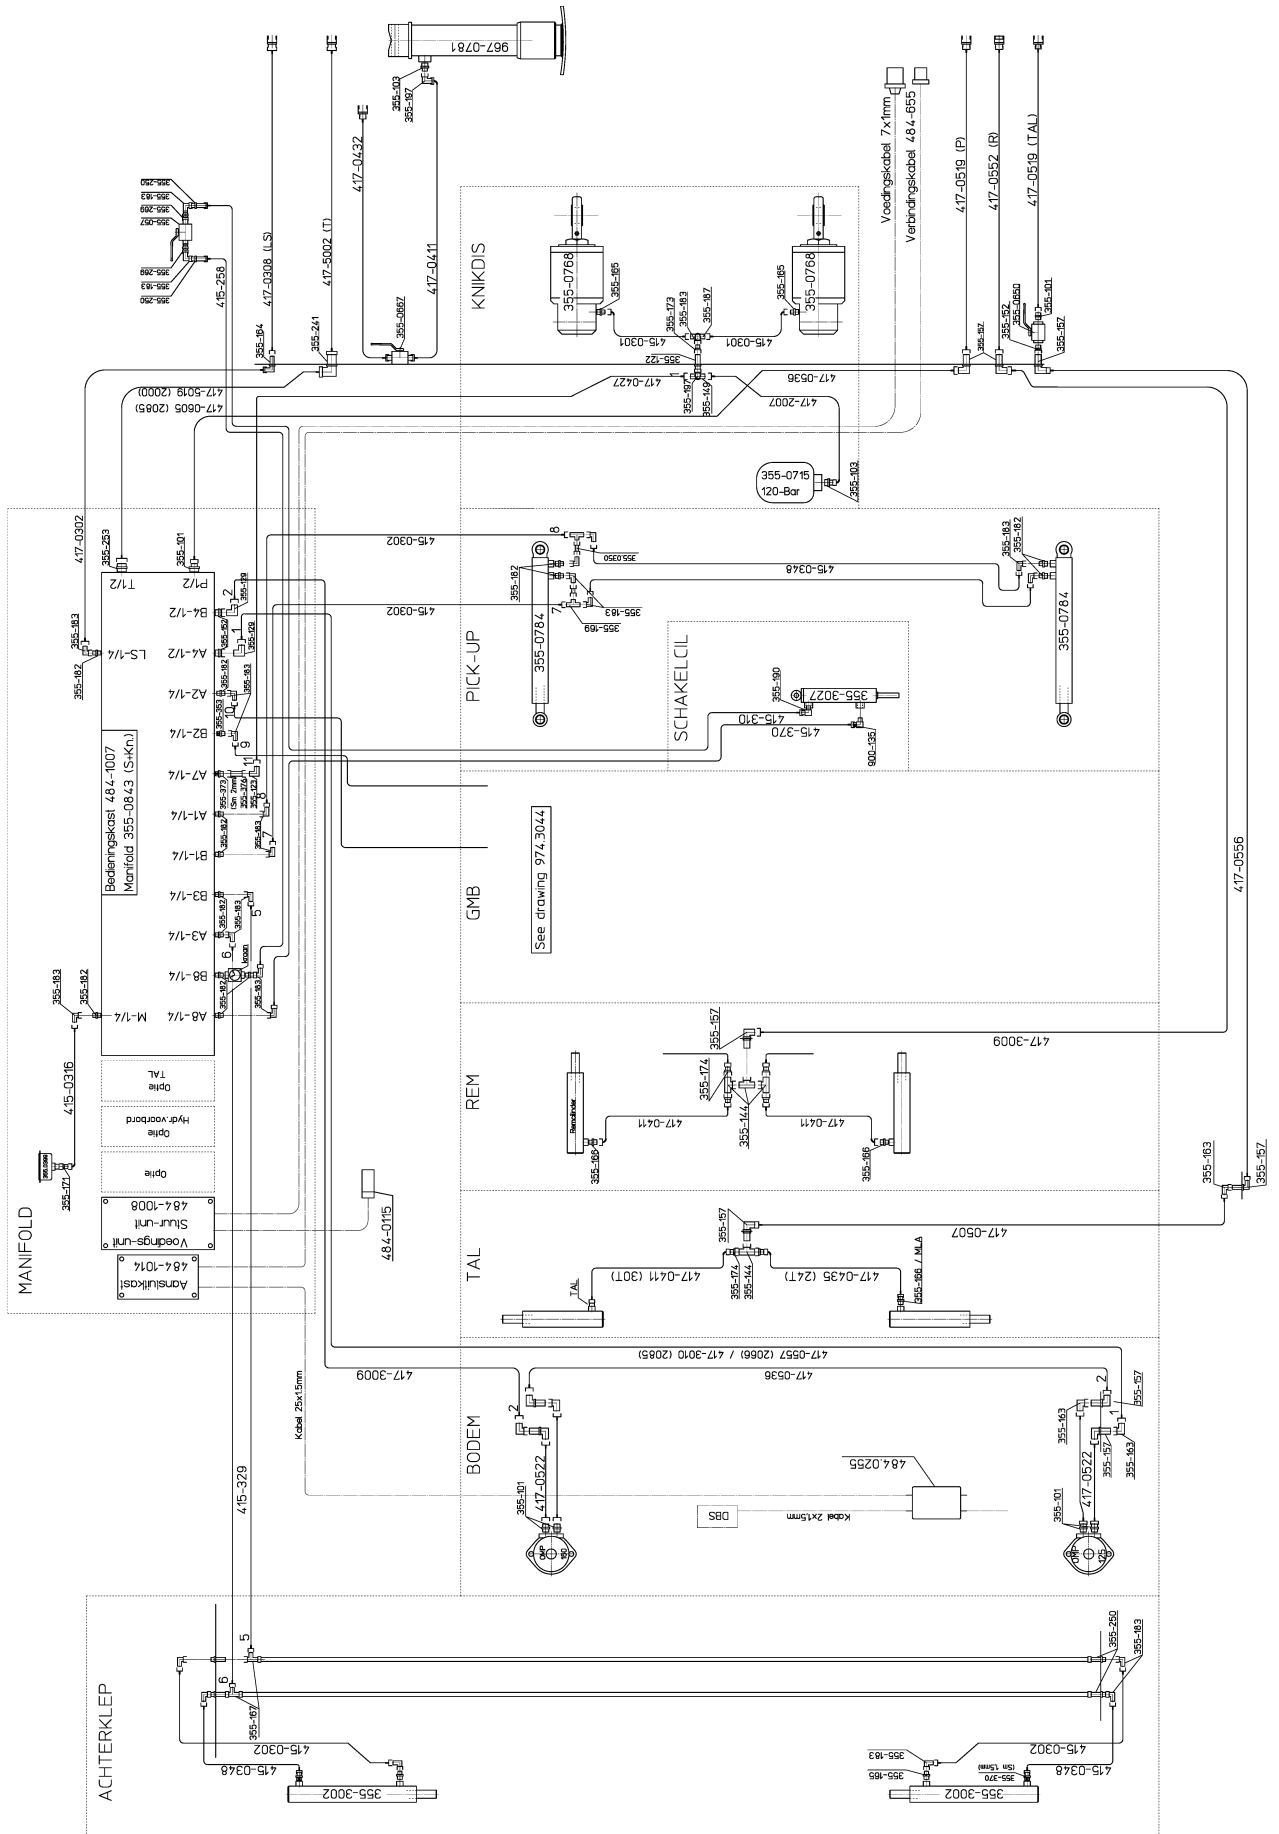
967-0781
355-103
355-187
417-0432
417-0411
355-0667
417-0308 (LS)
417-5002 (T)
415-258
355-250
355-183
355-269
355-057
355-268
355-183
355-250
355-164
355-241
417-5019 (2000)
417-0605 (2085)
KNIKDIS
355-0768
355-0768
355-165
355-165
355-173
355-183
355-187
415-0301
415-0301
355-122
355-197
355-149
417-0427
417-0536
417-2007
355-0715
120-Bar
355-103
Voedingskabel 7x1mm
Verbindingskabel 484-655
417-0519 (P)
417-0552 (R)
417-0519 (TAL)
355-157
355-152
355-0650
355-101
355-157
417-0302
355-253
355-101
T1/2
P1/2
B4-1/2
A4-1/2
A2-1/4
B2-1/4
A7-1/4
A1-1/4
B1-1/4
B3-1/4
A3-1/4
B8-1/4
A8-1/4
LS-1/4
M-1/4
355-183
355-182
Bedieningskast 484-1007
Manifold 355-0843 (S+Kn.)
415-0302
415-0302
355-0350
355-182
355-183
355-169
415-0348
355-183
355-182
PICK-UP
355-0784
355-0784
SCHAKELCIL
355-190
355-3027
415-310
415-370
900-135
GMB
See drawing 974.3044
417-0556
REM
355-157
355-174
355-144
417-0411
417-0411
355-166
355-166
417-3009
355-163
355-157
TAL
355-157
355-174
355-144
417-0411 (30T)
417-0435 (24T)
355-166 / MLA
417-0507
TAL
MANIFOLD
355-183
355-182
415-0316
355-171
TAL
Optie
Hydr.voorbord
Optie
Optie
Voedings-unit
Stuur-unit
484-1008
Aansluitkast
484-1014
484-0115
Kabel 25x15mm
415-329
417-0557 (2066) / 417-3010 (2085)
417-3009
417-0536
BODEM
417-0522
355-101
417-0522
355-101
355-163
355-157
355-163
355-157
484.0255
DBS
Kabel 2x1,5mm
ACHTERKLEP
355-167
355-250
355-183
415-0302
415-0348
355-3002
415-0302
415-0348
355-183
355-165
355-370 (Sn 1,5mm)
355-3002